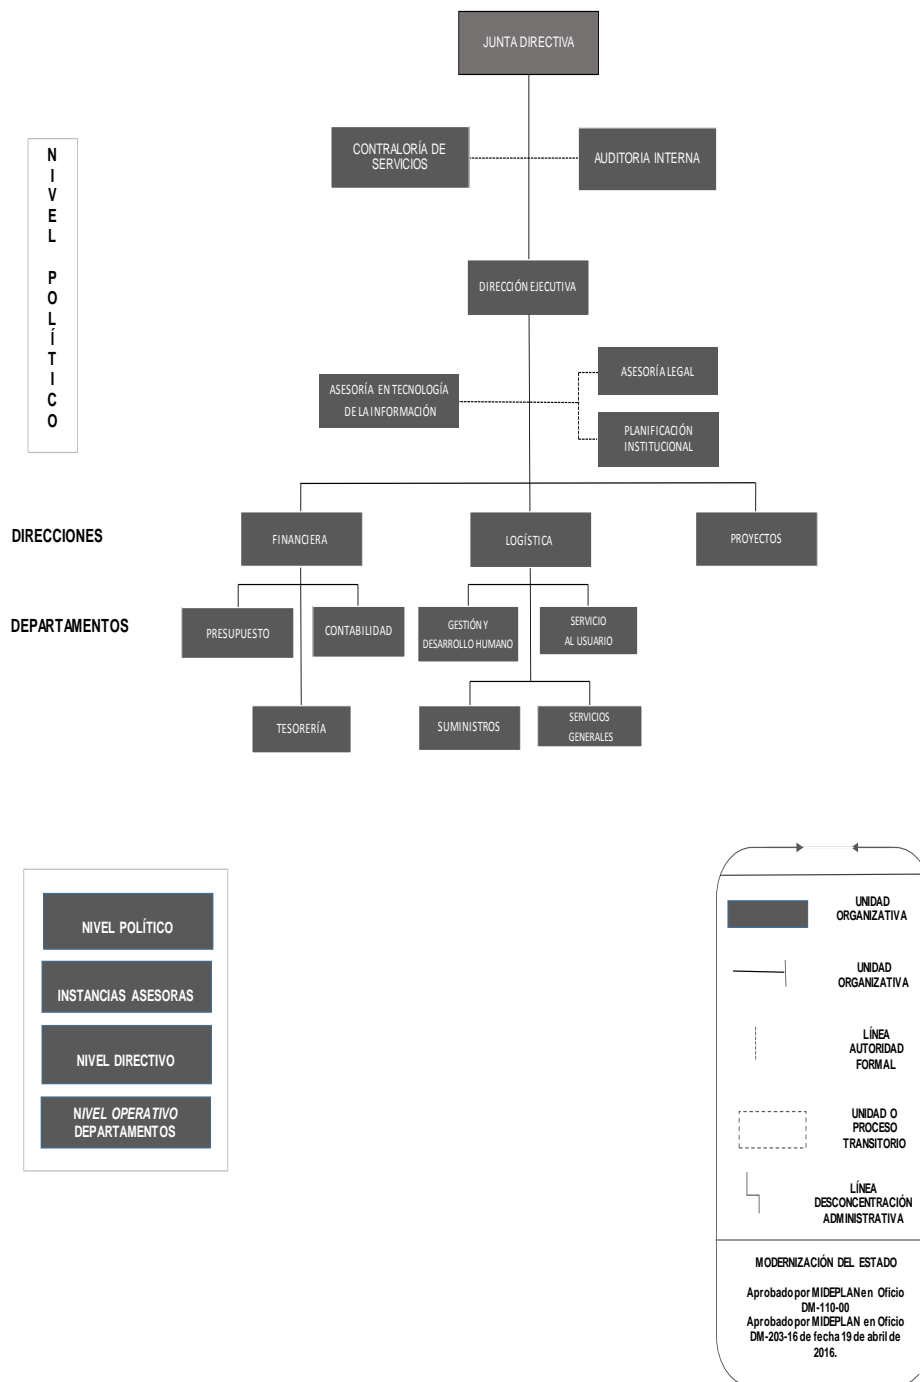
JUNTA DIRECTIVA

NIVEL POLÍTICO

CONTRALORÍA DE SERVICIOS

AUDITORIA INTERNA

DIRECCIÓN EJECUTIVA

ASESORÍA EN TECNOLOGÍA DE LA INFORMACIÓN

ASESORÍA LEGAL

PLANIFICACIÓN INSTITUCIONAL

DIRECCIONES

FINANCIERA

LOGÍSTICA

PROYECTOS

DEPARTAMENTOS

PRESUPUESTO

CONTABILIDAD

GESTIÓN Y DESARROLLO HUMANO

SERVICIO AL USUARIO

TESORERÍA

SUMINISTROS

SERVICIOS GENERALES

NIVEL POLÍTICO

INSTANCIAS ASESORAS

NIVEL DIRECTIVO

NIVEL OPERATIVO DEPARTAMENTOS

UNIDAD ORGANIZATIVA

UNIDAD ORGANIZATIVA

LÍNEA AUTORIDAD FORMAL

UNIDAD O PROCESO TRANSITORIO

LÍNEA DESCONCENTRACIÓN ADMINISTRATIVA

MODERNIZACIÓN DEL ESTADO

Aprobado por MIDEPLAN en Oficio DM-110-00
Aprobado por MIDEPLAN en Oficio DM-203-16 de fecha 19 de abril de 2016.